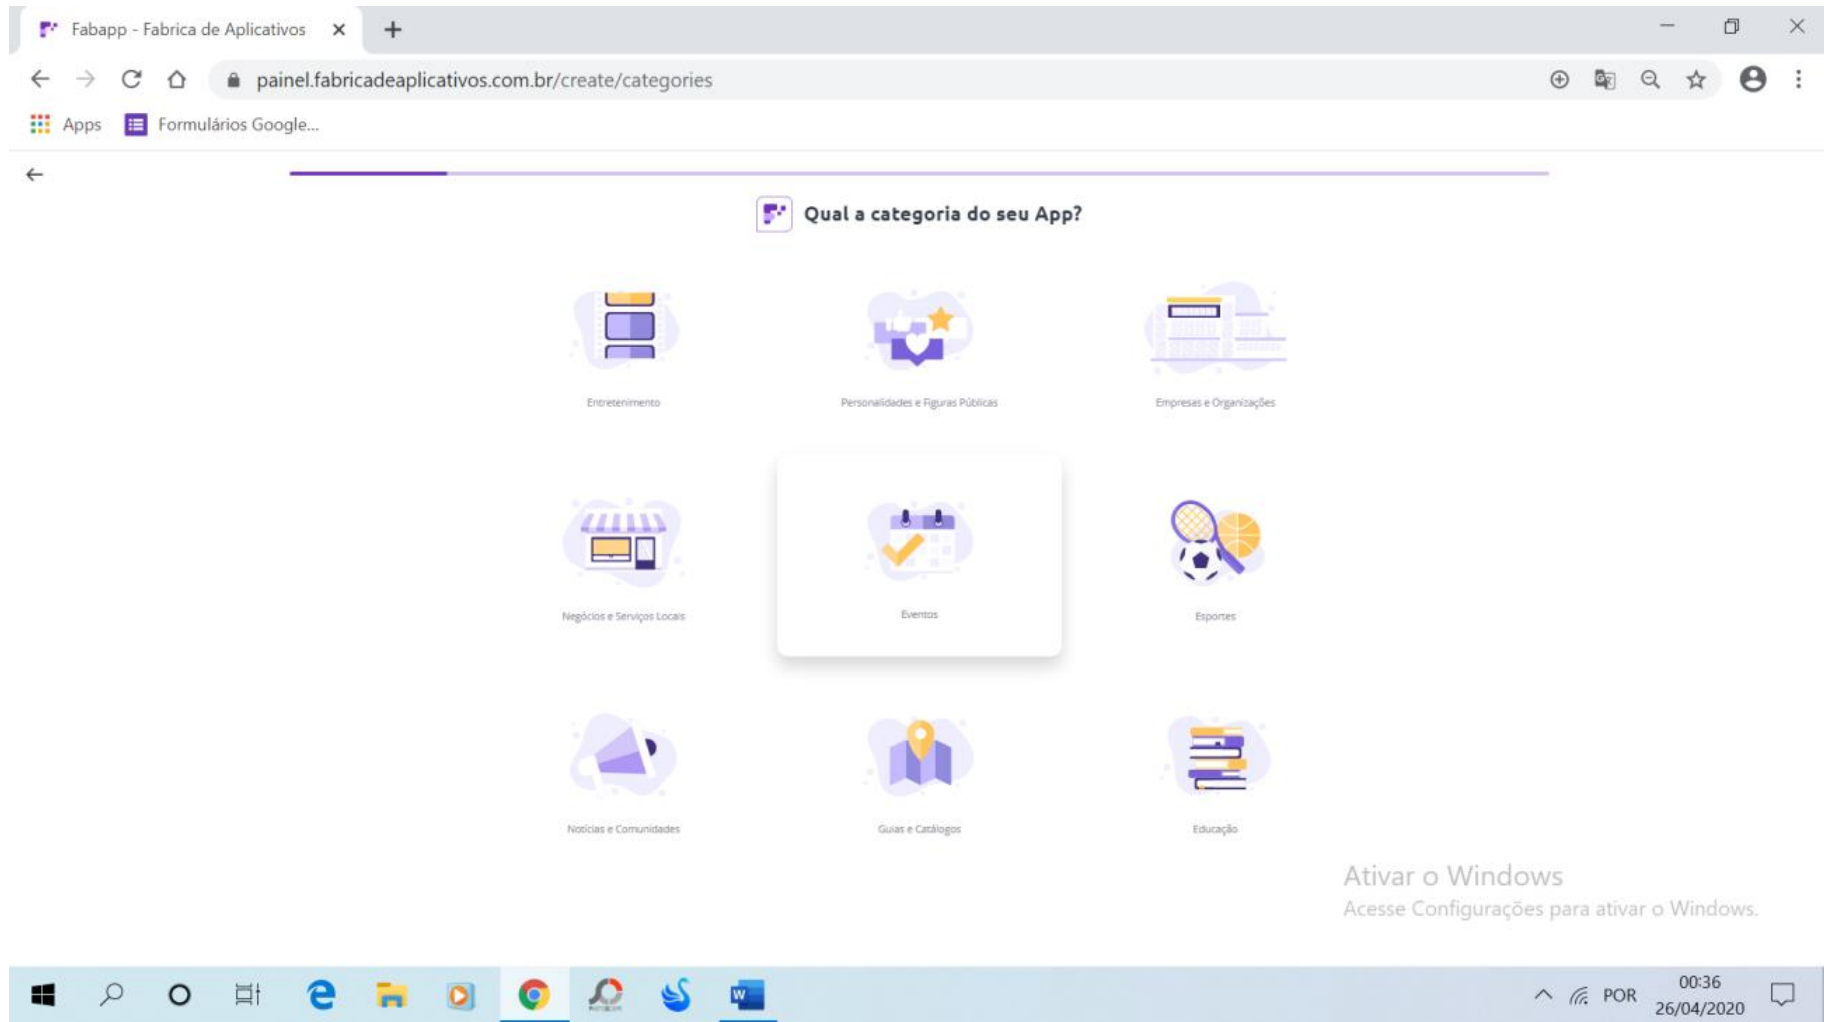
Fabapp - Fabrica de Aplicativos ×
+
painel.fabricadeaplicativos.com.br/create/categories
Apps
Formulários Google...

Qual a categoria do seu App?

Entretenimento
Personalidades e Figuras Públicas
Empresas e Organizações

Negócios e Serviços Locais
Eventos
Esportes

Notícias e Comunidades
Guias e Catálogos
Educação

Ativar o Windows
Acesse Configurações para ativar o Windows.

POR
00:36
26/04/2020